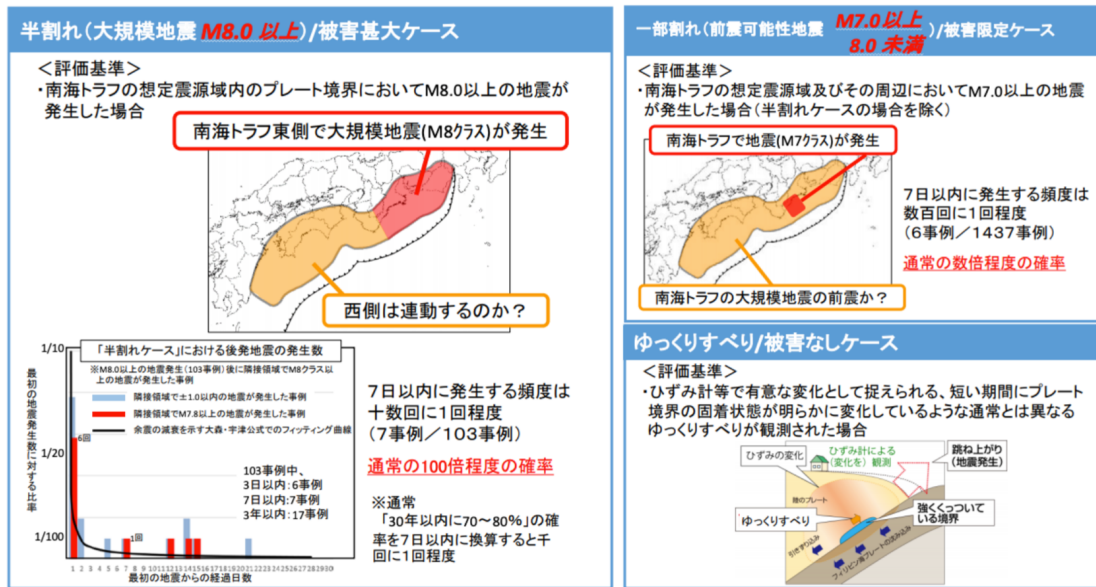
半割れ（大規模地震 M8.0 以上）/被害甚大ケース

＜評価基準＞
・南海トラフの想定震源域内のプレート境界においてM8.0以上の地震が発生した場合

南海トラフ東側で大規模地震(M8クラス)が発生

西側は連動するのか？

「半割れケース」における後発地震の発生数
※M8.0以上の地震発生(103事例)後に隣接領域でM8クラス以上の地震が発生した事例

隣接領域で±1.0以内の地震が発生した事例
隣接領域でM7.8以上の地震が発生した事例
余震の減衰を示す大森・宇津公式でのフィッティング曲線

1/10
1/20
1/100
最初の地震発生数に対する比率
6回
1回
103事例中、
3日以内：6事例
7日以内：7事例
3年以内：17事例
1 2 3 4 5 6 7 8 9 10 11 12 13 14 15 16 17 18 19 20 21 22 23 24 25 26 27 28 29 30
最初の地震からの経過日数

7日以内に発生する頻度は十数回に1回程度
（7事例／103事例）

通常の100倍程度の確率

※通常
「30年以内に70～80％」の確率を7日以内に換算すると千回に1回程度

一部割れ（前震可能性地震 M7.0 以上 8.0 未満）/被害限定ケース

＜評価基準＞
・南海トラフの想定震源域及びその周辺においてM7.0以上の地震が発生した場合（半割れケースの場合を除く）

南海トラフで地震(M7クラス)が発生

7日以内に発生する頻度は数百回に1回程度
（6事例／1437事例）

通常の数倍程度の確率

南海トラフの大規模地震の前震か？

ゆっくりすべり/被害なしケース

＜評価基準＞
・ひずみ計等で有意な変化として捉えられる、短い期間にプレート境界の固着状態が明らかに変化しているような通常とは異なるゆっくりすべりが観測された場合

ひずみの変化
ひずみ計による（変化を）観測
跳ね上がり（地震発生）
陸のプレート
ゆっくりすべり
強くくっついている境界
引きずり込み
フィリピン海プレートの沈み込み